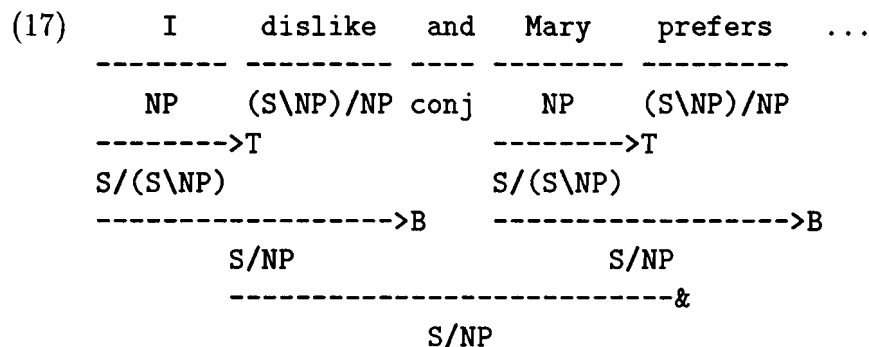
(17) I dislike and Mary prefers ...

-------- --------- ---- -------- ---------

NP (S\NP)/NP conj NP (S\NP)/NP

-------->T -------->T

S/(S\NP) S/(S\NP)

------------------>B ------------------>B

S/NP S/NP

--------------------------&

S/NP